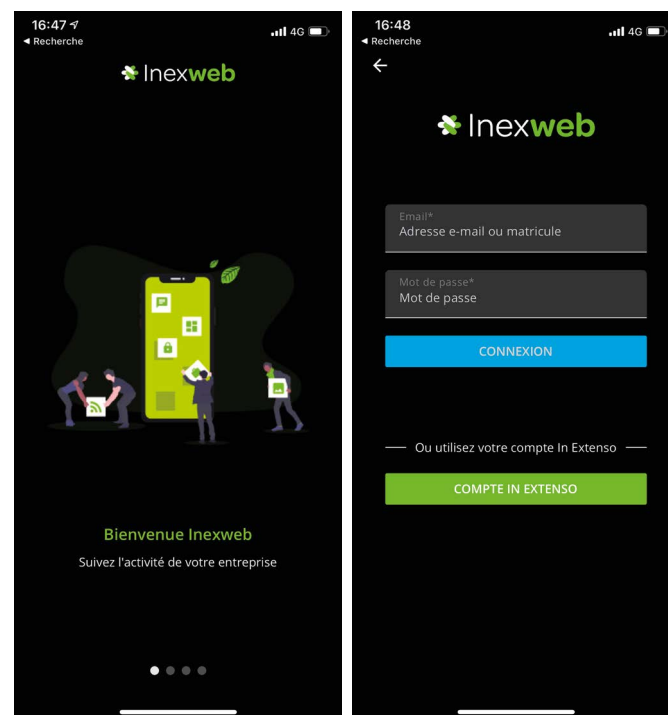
16:47
◂ Recherche
4G

Inexweb

Bienvenue Inexweb

Suivez l'activité de votre entreprise

16:48
◂ Recherche
4G

Inexweb

Email*
Adresse e-mail ou matricule

Mot de passe*
Mot de passe

CONNEXION

Ou utilisez votre compte In Extenso

COMPTE IN EXTENSO